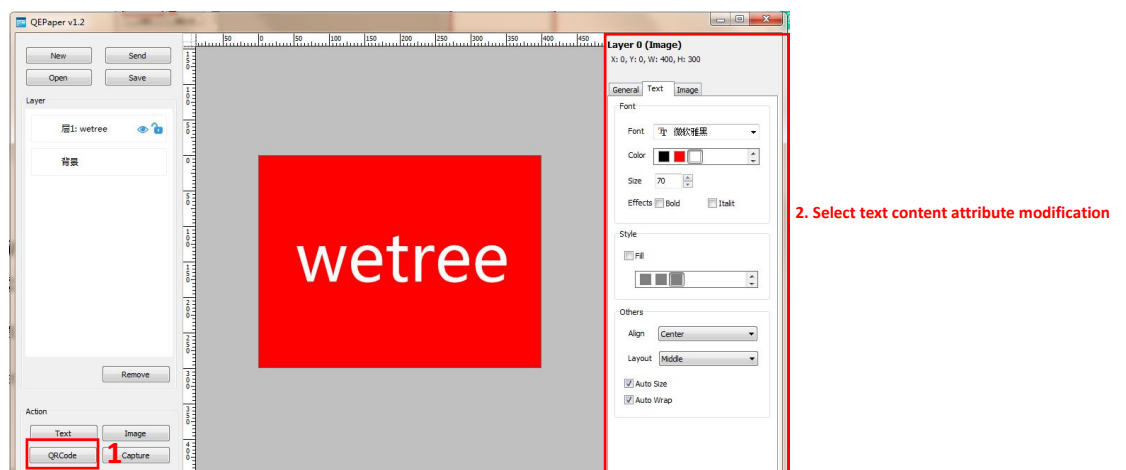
QEPaper v1.2

New
Send
Open
Save

Layer

层1: wetree

背景

Remove

Action

Text
Image
QRCode
1
Capture

50 0 50 100 150 200 250 300 350 400 450

wetree

Layer 0 (Image)
X: 0, Y: 0, W: 400, H: 300

General
Text
Image

Font

Font 微软雅黑

Color

Size 70

Effects Bold Italit

Style

Fill

Others

Align Center

Layout Middle

Auto Size
Auto Wrap

2. Select text content attribute modification